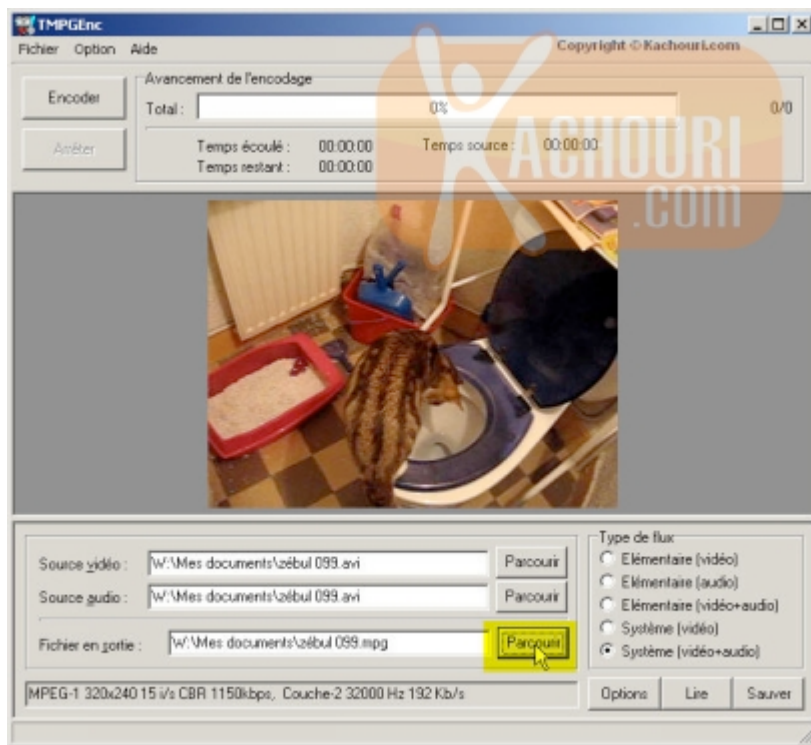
TMPGEnc

Fichier Option Aide

Copyright © Kachouri.com

KACHOURI .com

Encoder

Arrêter

Avancement de l'encodage

Total : 0% 0/0

Temps écoulé : 00:00:00 Temps source : 00:00:00

Temps restant : 00:00:00

Source vidéo : W:\Mes documents\zébul 099.avi Parcourir

Source audio : W:\Mes documents\zébul 099.avi Parcourir

Fichier en sortie : W:\Mes documents\zébul 099.mpg Parcourir

Type de flux

Elémentaire (vidéo)

Elémentaire (audio)

Elémentaire (vidéo+audio)

Système (vidéo)

Système (vidéo+audio)

MPEG-1 320x240 15 i/s CBR 1150kbps, Couche-2 32000 Hz 192 Kb/s

Options Lire Sauver